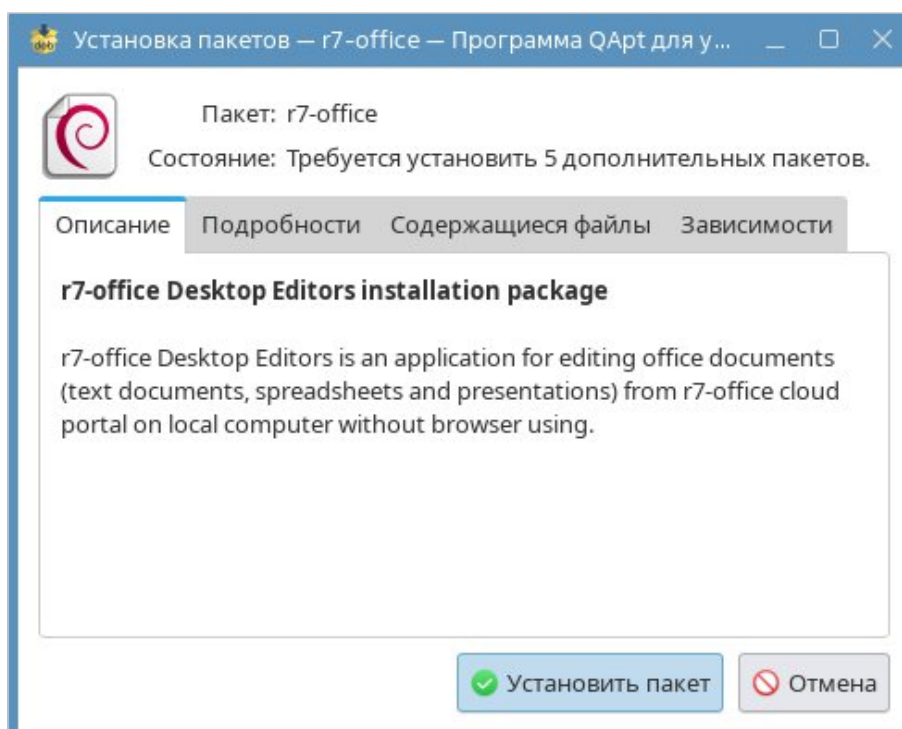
Установка пакетов — r7-office — Программа QApt для у...

Пакет: r7-office

Состояние: Требуется установить 5 дополнительных пакетов.

Описание | Подробности | Содержащиеся файлы | Зависимости

**r7-office Desktop Editors installation package**

r7-office Desktop Editors is an application for editing office documents (text documents, spreadsheets and presentations) from r7-office cloud portal on local computer without browser using.

Установить пакет

Отмена